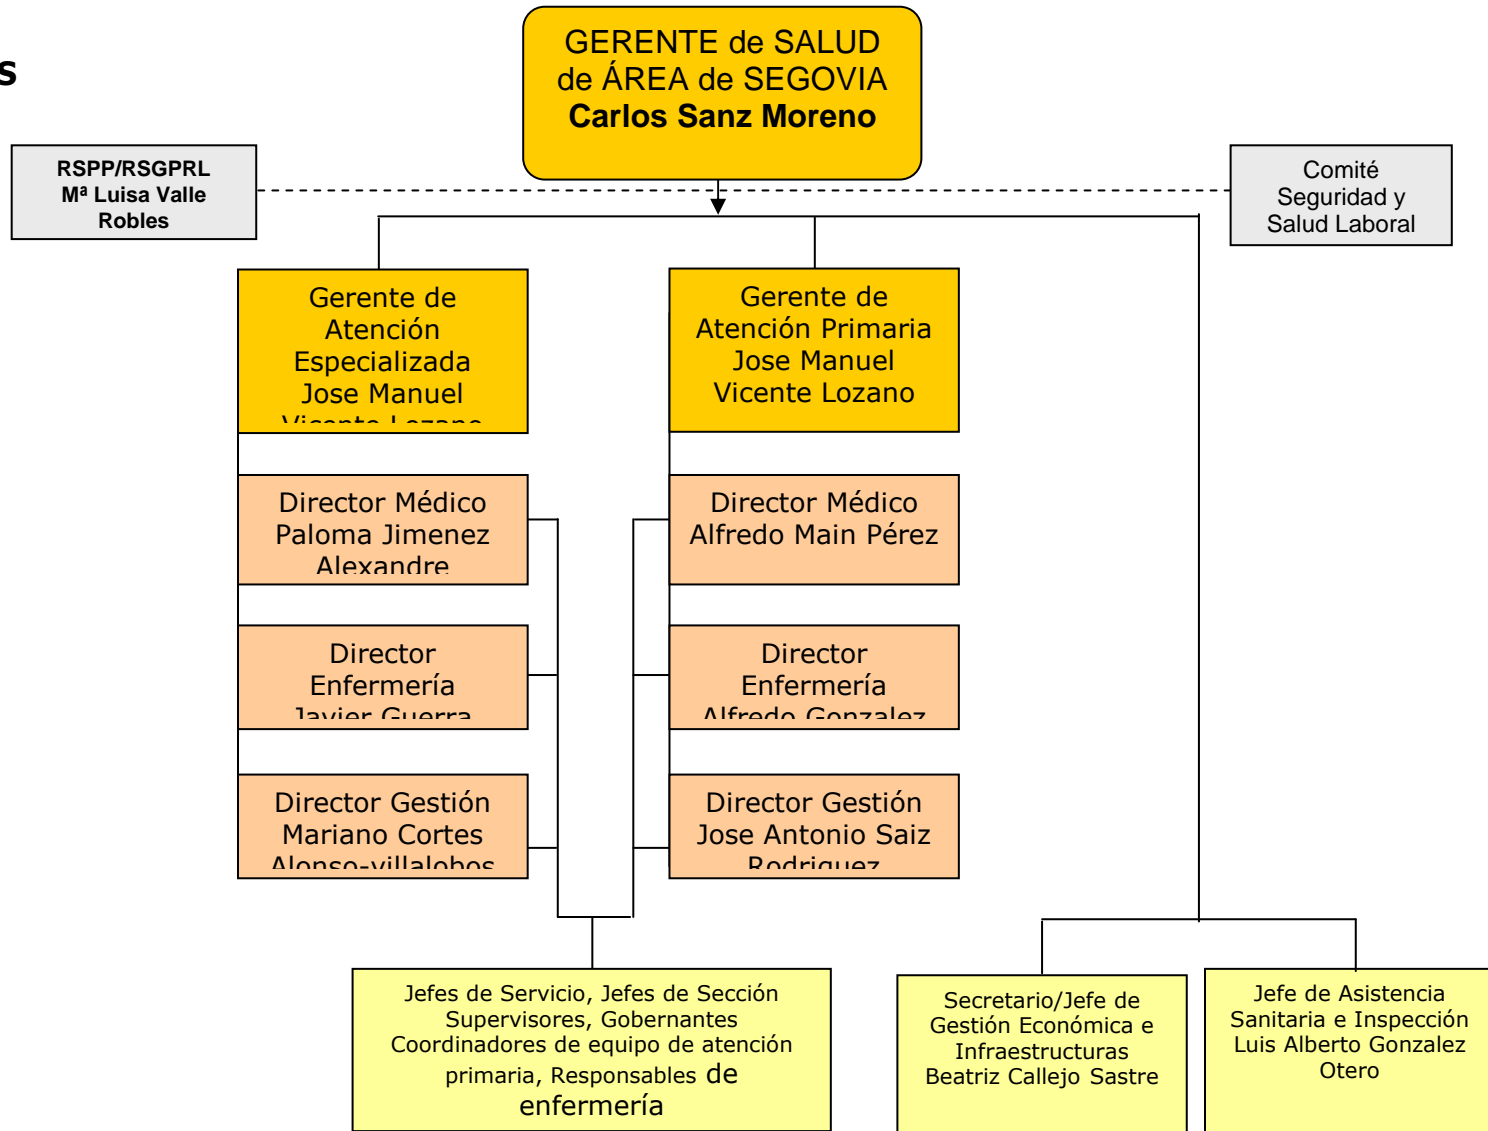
s

GERENTE de SALUD de ÁREA de SEGOVIA
**Carlos Sanz Moreno**

RSPP/RSGPRL
Mª Luisa Valle Robles

Comité Seguridad y Salud Laboral

Gerente de Atención Especializada Jose Manuel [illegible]

Gerente de Atención Primaria Jose Manuel Vicente Lozano

Director Médico Paloma Jimenez Alexandre

Director Enfermería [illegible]

Director Gestión Mariano Cortes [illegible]

Director Médico Alfredo Main Pérez

Director Enfermería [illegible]

Director Gestión Jose Antonio Saiz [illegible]

Jefes de Servicio, Jefes de Sección Supervisores, Gobernantes Coordinadores de equipo de atención primaria, Responsables de enfermería

Secretario/Jefe de Gestión Económica e Infraestructuras Beatriz Callejo Sastre

Jefe de Asistencia Sanitaria e Inspección Luis Alberto Gonzalez Otero